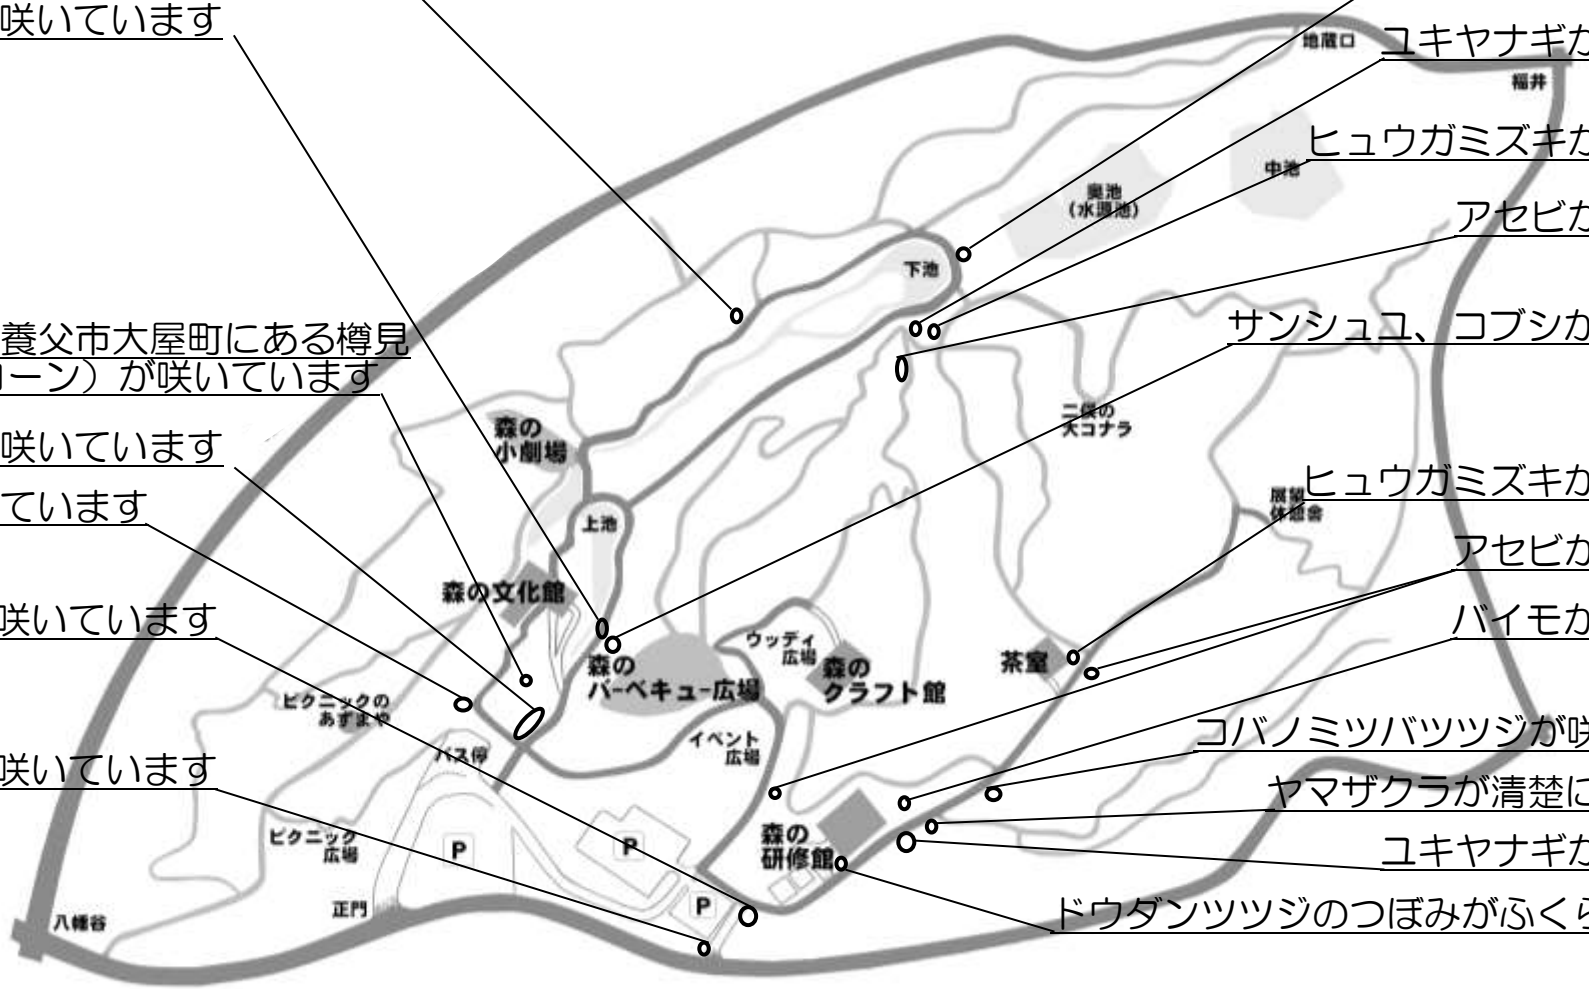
咲いています

養父市大屋町にある樽見
ーン）が咲いています

咲いています

ています

咲いています

咲いています

ユキヤナギか

ヒュウガミズキか

アセビか

サンシュユ、コブシか

ヒュウガミズキか

アセビか

バイモか

コバノミツバツツジが咲

ヤマザクラが清楚に

ユキヤナギか

ドウダンツツジのつぼみがふくら

地蔵口
福井
中池
奥池
（水源池）
下池
二俣の
大コナラ
展望
休憩舎
森の
小劇場
上池
森の文化館
森の
バーベキュー広場
ウッディ
広場
森の
クラフト館
茶室
ピクニックの
あずまや
バス停
イベント
広場
ピクニック
広場
P
P
P
森の
研修館
正門
八幡谷